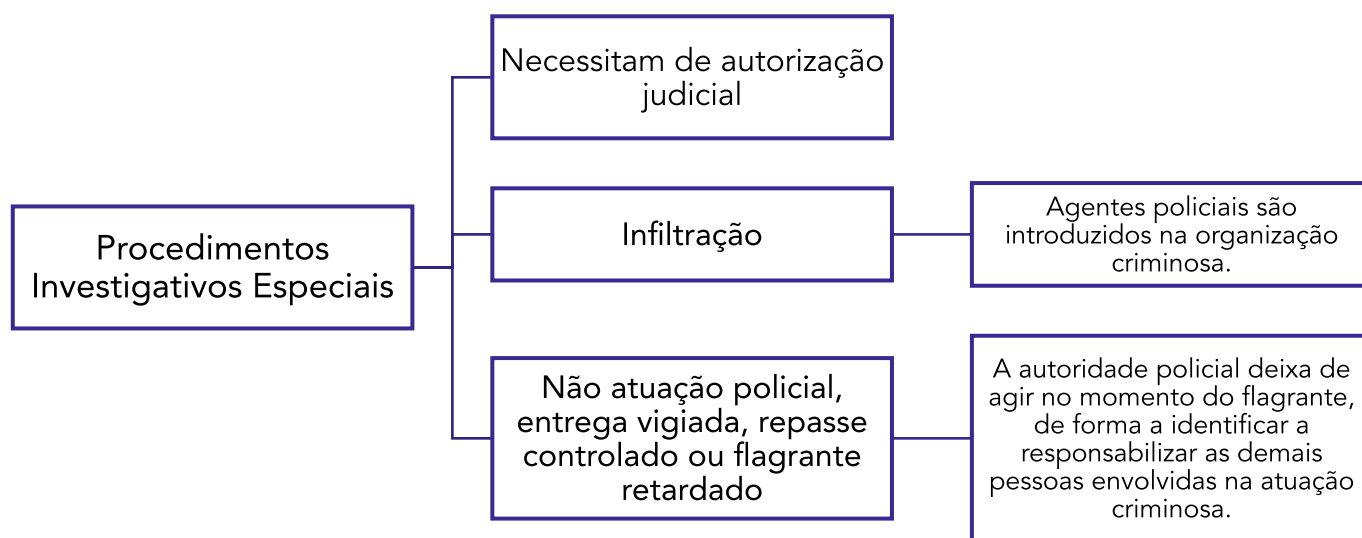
Procedimentos Investigativos Especiais

Necessitam de autorização judicial

Infiltração

Agentes policiais são introduzidos na organização criminosa.

Não atuação policial, entrega vigiada, repasse controlado ou flagrante retardado

A autoridade policial deixa de agir no momento do flagrante, de forma a identificar a responsabilizar as demais pessoas envolvidas na atuação criminosa.